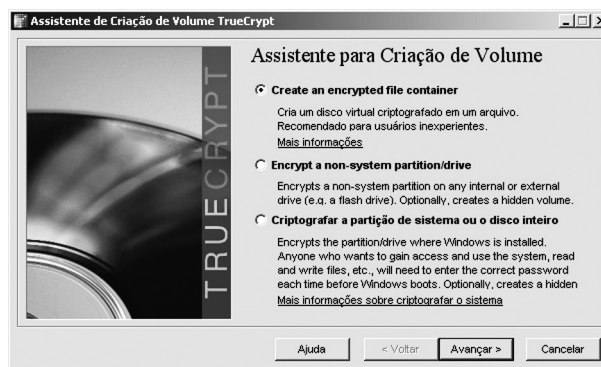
Assistente de Criação de Volume TrueCrypt

TRUECRYPT

Assistente para Criação de Volume

Create an encrypted file container

Cria um disco virtual criptografado em um arquivo. Recomendado para usuários inexperientes.
Mais informações

Encrypt a non-system partition/drive

Encrypts a non-system partition on any internal or external drive (e.g. a flash drive). Optionally, creates a hidden volume.

Criptografar a partição de sistema ou o disco inteiro

Encrypts the partition/drive where Windows is installed. Anyone who wants to gain access and use the system, read and write files, etc., will need to enter the correct password each time before Windows boots. Optionally, creates a hidden
Mais informações sobre criptografar o sistema

Ajuda | < Voltar | Avançar > | Cancelar